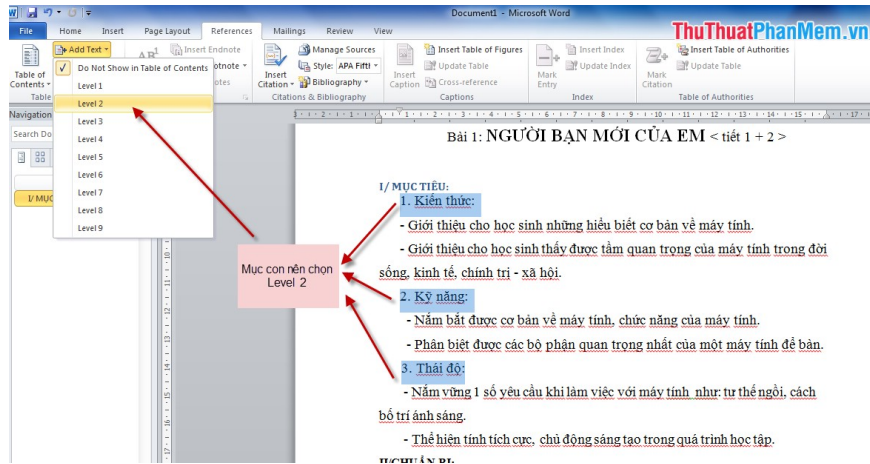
Document1 - Microsoft Word

ThuThuatPhanMem.vn

File Home Insert Page Layout References Mailings Review View

Table of Contents Table

Add Text

Do Not Show in Table of Contents
Level 1
Level 2
Level 3
Level 4
Level 5
Level 6
Level 7
Level 8
Level 9

Insert Endnote
otnote
otes

Insert Citation
Manage Sources
Style: APA Fifth
Bibliography
Citations & Bibliography

Insert Caption
Insert Table of Figures
Update Table
Cross-reference
Captions

Mark Entry
Insert Index
Update Index
Index

Mark Citation
Insert Table of Authorities
Update Table
Table of Authorities

Navigation
Search Do
I/ MỤC

Bài 1: NGƯỜI BẠN MỚI CỦA EM < tiết 1 + 2 >

I/ MỤC TIÊU:

1. Kiến thức:

- Giới thiệu cho học sinh những hiểu biết cơ bản về máy tính.

- Giới thiệu cho học sinh thấy được tầm quan trọng của máy tính trong đời sống, kinh tế, chính trị - xã hội.

2. Kỹ năng:

- Nắm bắt được cơ bản về máy tính, chức năng của máy tính.

- Phân biệt được các bộ phận quan trọng nhất của một máy tính để bàn.

3. Thái độ:

- Nắm vững 1 số yêu cầu khi làm việc với máy tính như: tư thế ngồi, cách bố trí ánh sáng.

- Thể hiện tính tích cực, chủ động sáng tạo trong quá trình học tập.

Mục con nên chọn Level 2